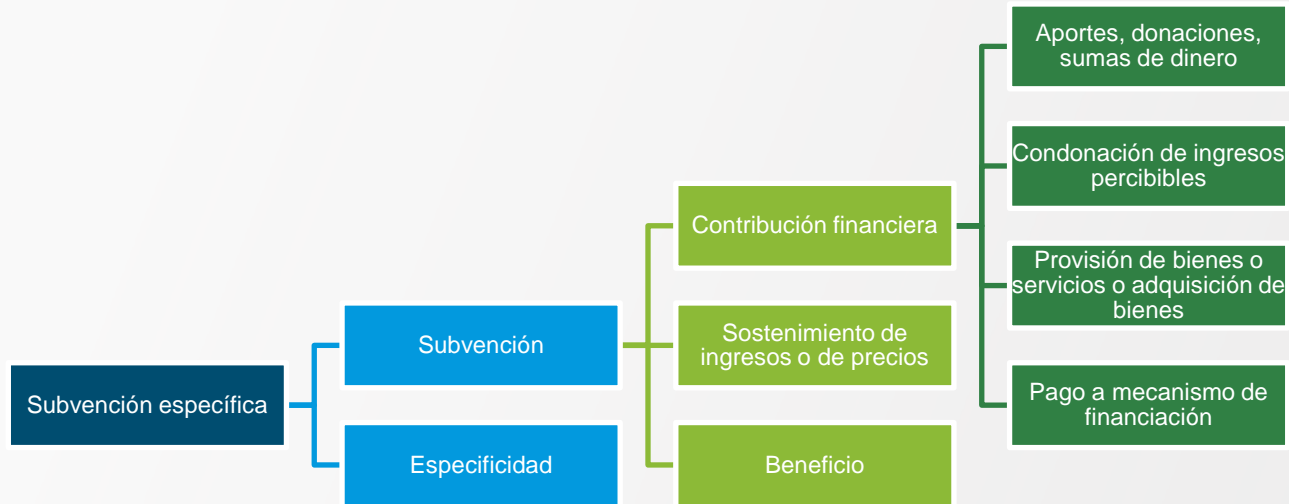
Subvención específica

Subvención

Especificidad

Contribución financiera

Sostenimiento de ingresos o de precios

Beneficio

Aportes, donaciones, sumas de dinero

Condonación de ingresos percibibles

Provisión de bienes o servicios o adquisición de bienes

Pago a mecanismo de financiación